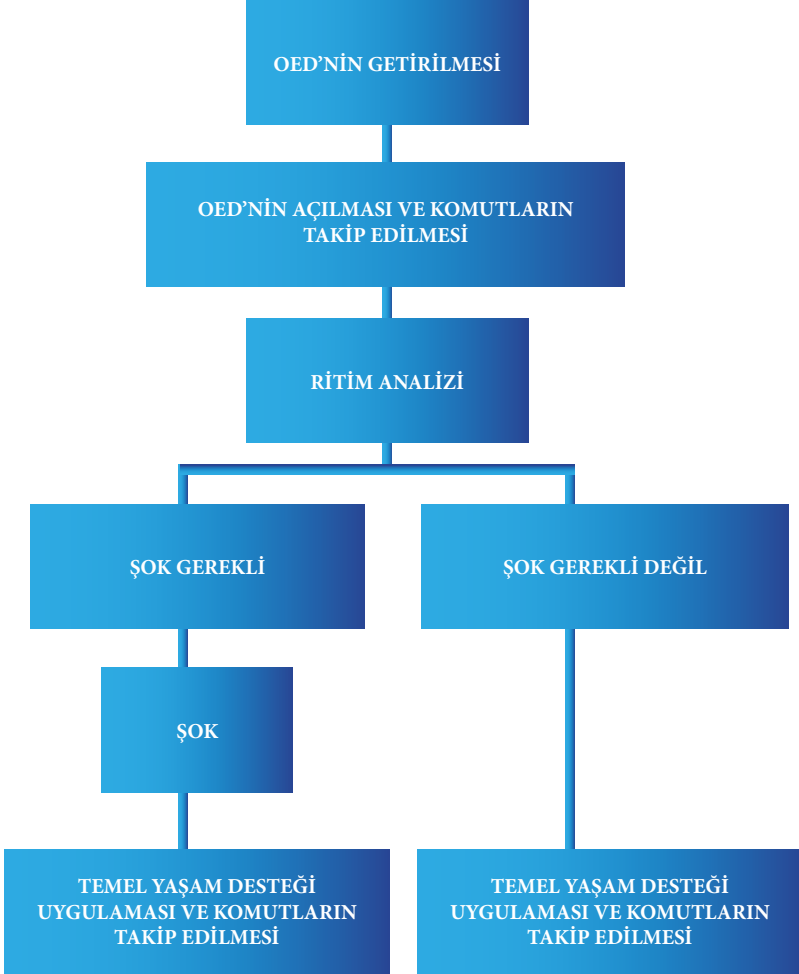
OED’NİN GETİRİLMESİ

OED’NİN AÇILMASI VE KOMUTLARIN TAKİP EDİLMESİ

RİTİM ANALİZİ

ŞOK GEREKLİ

ŞOK GEREKLİ DEĞİL

ŞOK

TEMEL YAŞAM DESTEĞİ UYGULAMASI VE KOMUTLARIN TAKİP EDİLMESİ

TEMEL YAŞAM DESTEĞİ UYGULAMASI VE KOMUTLARIN TAKİP EDİLMESİ